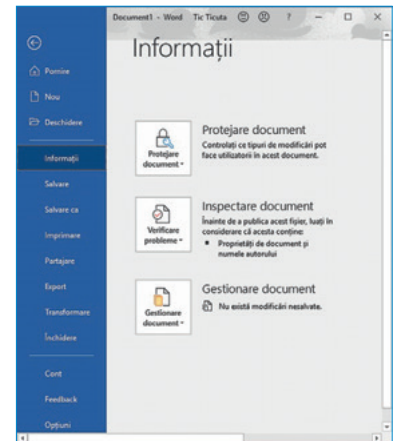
Document1 - Word Tic Ticuta ? – □ ×

Pornire
Nou
Deschidere
Informații
Salvare
Salvare ca
Imprimare
Partajare
Export
Transformare
Închidere
Cont
Feedback
Opțiuni

Informații

Protejare document
Protejare document
Controlați ce tipuri de modificări pot face utilizatorii în acest document.

Inspectare document
Verificare probleme
Înainte de a publica acest fișier, luați în considerare că acesta conține:
• Proprietăți de document și numele autorului

Gestionare document
Gestionare document
Nu există modificări nesalvate.